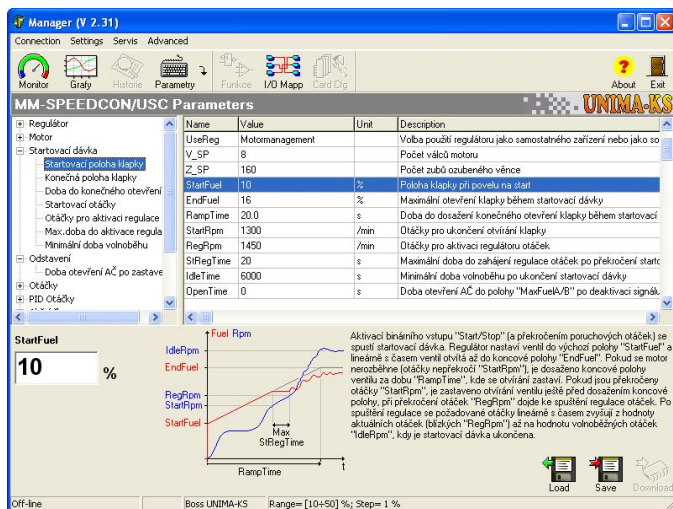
Manager (V 2.31)

Connection Settings Servis Advanced

Monitor Grafy Historie Parametry Funkce I/O Mapp Card Cfg About Exit

MM-SPEEDCON/USC Parameters UNIMA-KS

Regulátor
Motor
Startovací dávka
Startovací poloha klapky
Konečná poloha klapky
Doba do konečného otevření
Startovací otáčky
Otáčky pro aktivaci regulace
Max.doba do aktivace regula
Minimální doba volnoběhu
Odstavení
Doba otevření AČ po zastave
Otáčky
PID Otáčky

| Name | Value | Unit | Description |
|---|---|---|---|
| UseReg | Motormanagement | | Volba použití regulátoru jako samostatného zařízení nebo jako so |
| V_SP | 8 | | Počet válců motoru |
| Z_SP | 160 | | Počet zubů ozubeného věnce |
| StartFuel | 10 | % | Poloha klapky při povelu na start |
| EndFuel | 16 | % | Maximální otevření klapky během startovací dávky |
| RampTime | 20.0 | s | Doba do dosažení konečného otevření klapky během startovací |
| StartRpm | 1300 | /min | Otáčky pro ukončení otvírání klapky |
| RegRpm | 1450 | /min | Otáčky pro aktivaci regulátoru otáček |
| StRegTime | 20 | s | Maximální doba do zahájení regulace otáček po překročení startc |
| IdleTime | 6000 | s | Minimální doba volnoběhu po ukončení startovací dávky |
| OpenTime | 0 | s | Doba otevření AČ do polohy "MaxFuelA/B" po deaktivaci signálu |

StartFuel
10 %

Fuel Rpm
IdleRpm
EndFuel
RegRpm
StartRpm
StartFuel
Max
StRegTime
RampTime
t

Aktivací binárního vstupu "Start/Stop" (a překročením poruchových otáček) se spustí startovací dávka. Regulátor nastaví ventil do výchozí polohy "StartFuel" a lineárně s časem ventil otvírá až do koncové polohy "EndFuel". Pokud se motor nerozběhne (otáčky nepřekročí "StartRpm"), je dosaženo koncové polohy ventilu za dobu "RampTime", kde se otvírání zastaví. Pokud jsou překročeny otáčky "StartRpm", je zastaveno otvírání ventilu ještě před dosažením koncové polohy, při překročení otáček "RegRpm" dojde ke spuštění regulace otáček. Po spuštění regulace se požadované otáčky lineárně s časem zvyšují z hodnoty aktuálních otáček (blízkých "RegRpm") až na hodnotu volnoběžných otáček "IdleRpm", kdy je startovací dávka ukončena.

Load Save Download

Off-line Boss UNIMA-KS Range= [10÷50] %; Step= 1 %